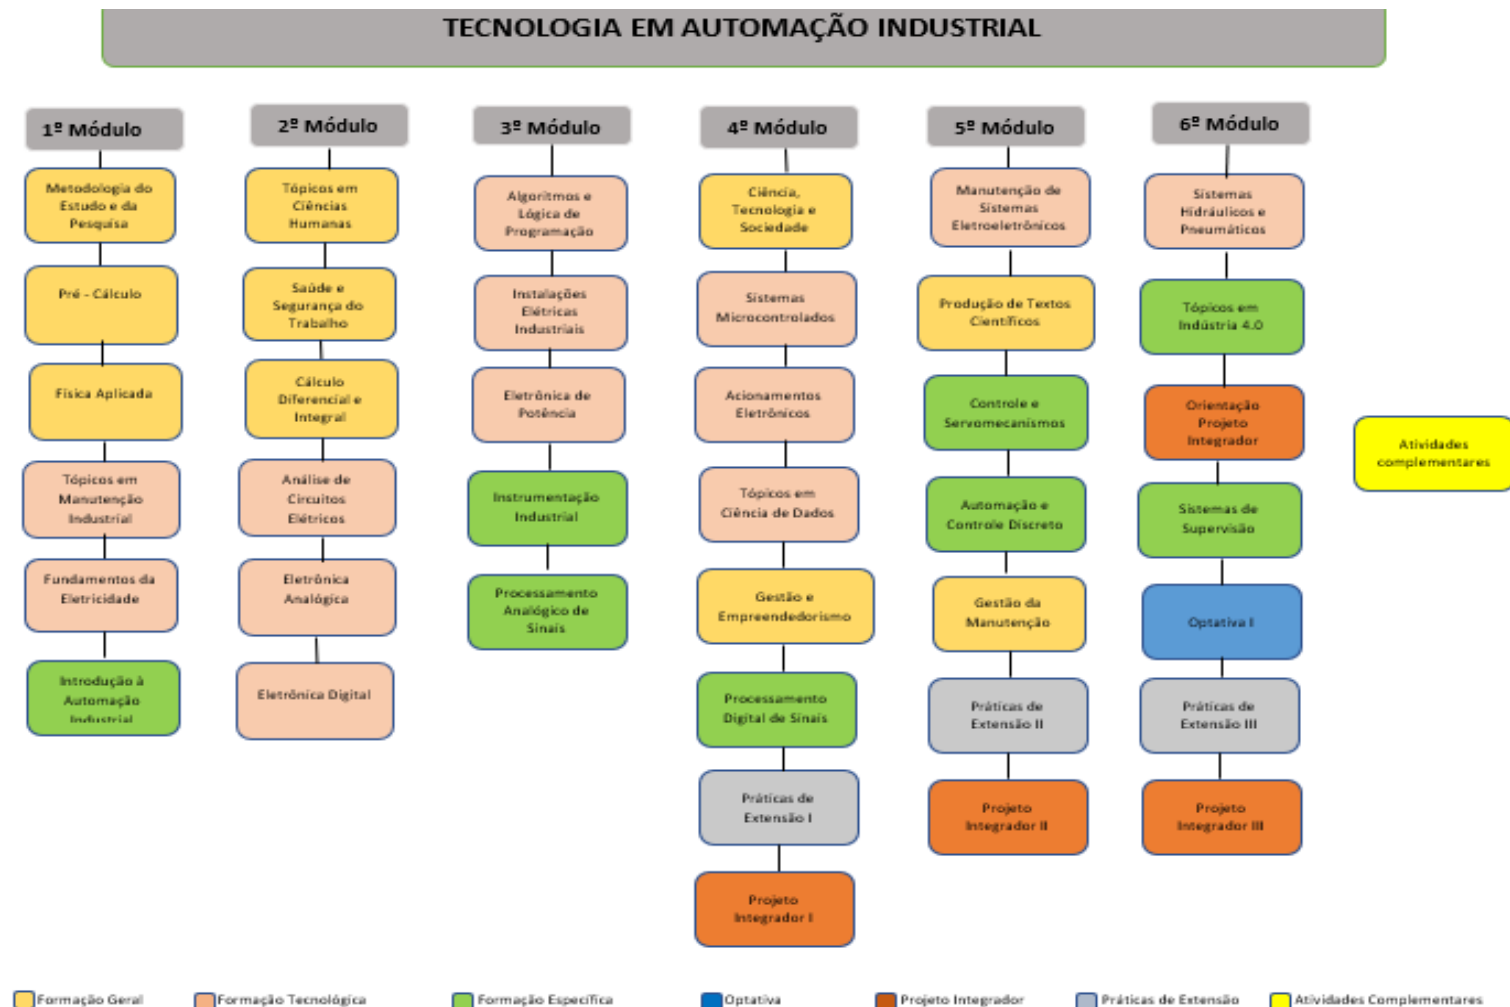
TECNOLOGIA EM AUTOMAÇÃO INDUSTRIAL

1º Módulo

Metodologia do Estudo e da Pesquisa

Pré - Cálculo

Física Aplicada

Tópicos em Manutenção Industrial

Fundamentos da Eletricidade

Introdução à Automação Industrial

2º Módulo

Tópicos em Ciências Humanas

Saúde e Segurança do Trabalho

Cálculo Diferencial e Integral

Análise de Circuitos Elétricos

Eletrônica Analógica

Eletrônica Digital

3º Módulo

Algoritmos e Lógica de Programação

Instalações Elétricas Industriais

Eletrônica de Potência

Instrumentação Industrial

Processamento Analógico de Sinais

4º Módulo

Ciência, Tecnologia e Sociedade

Sistemas Microcontrolados

Acionamentos Eletrônicos

Tópicos em Ciência de Dados

Gestão e Empreendedorismo

Processamento Digital de Sinais

Práticas de Extensão I

Projeto Integrador I

5º Módulo

Manutenção de Sistemas Eletroeletrônicos

Produção de Textos Científicos

Controle e Servomecanismos

Automação e Controle Discreto

Gestão da Manutenção

Práticas de Extensão II

Projeto Integrador II

6º Módulo

Sistemas Hidráulicos e Pneumáticos

Tópicos em Indústria 4.0

Orientação Projeto Integrador

Sistemas de Supervisão

Optativa I

Práticas de Extensão III

Projeto Integrador III

Atividades complementares

Formação Geral | Formação Tecnológica | Formação Específica | Optativa | Projeto Integrador | Práticas de Extensão | Atividades Complementares